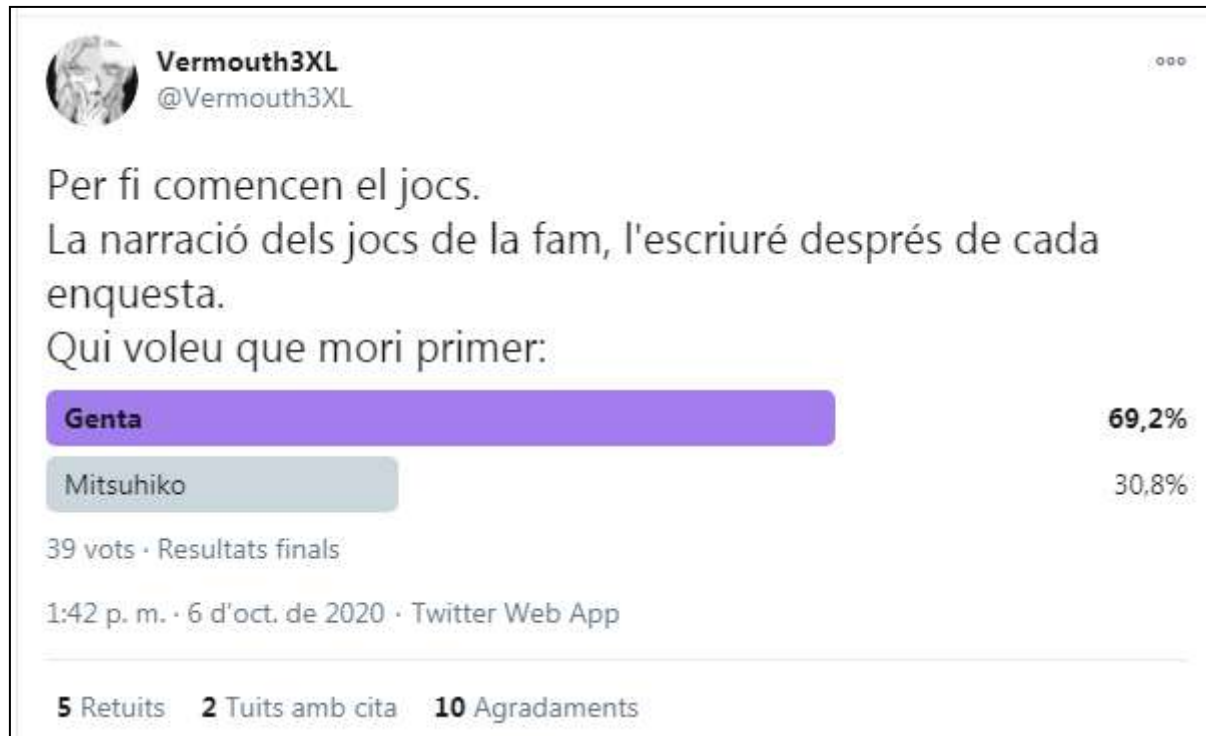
Vermouth3XL
@Vermouth3XL

Per fi comencen el jocs.
La narració dels jocs de la fam, l'escriuré després de cada enquesta.
Qui voleu que mori primer:

Genta 69,2%
Mitsuhiko 30,8%

39 vots · Resultats finals

1:42 p. m. · 6 d'oct. de 2020 · Twitter Web App

5 Retuits 2 Tuits amb cita 10 Agradaments